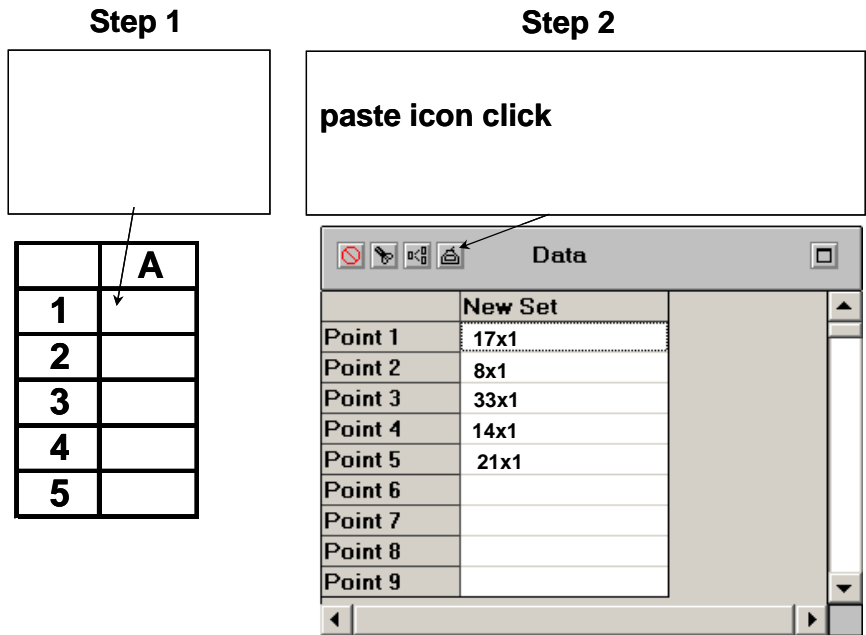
Step 1

| | A |
|---|---|
| 1 | |
| 2 | |
| 3 | |
| 4 | |
| 5 | |

Step 2

paste icon click

Data

| | New Set |
|---|---|
| Point 1 | 17x1 |
| Point 2 | 8x1 |
| Point 3 | 33x1 |
| Point 4 | 14x1 |
| Point 5 | 21x1 |
| Point 6 | |
| Point 7 | |
| Point 8 | |
| Point 9 | |